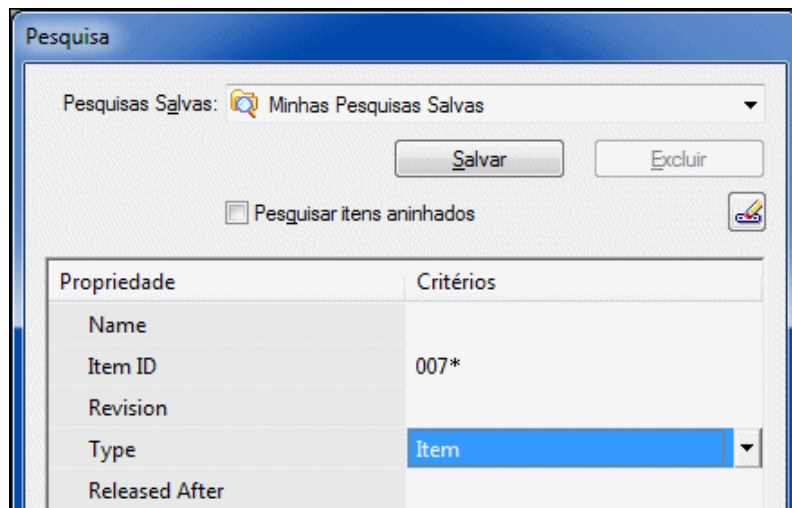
Pesquisa

Pesquisas Salvas: Minhas Pesquisas Salvas

Salvar

Excluir

Pesquisar itens aninhados

| Propriedade | Critérios |
|---|---|
| Name | |
| Item ID | 007* |
| Revision | |
| Type | Item |
| Released After | |